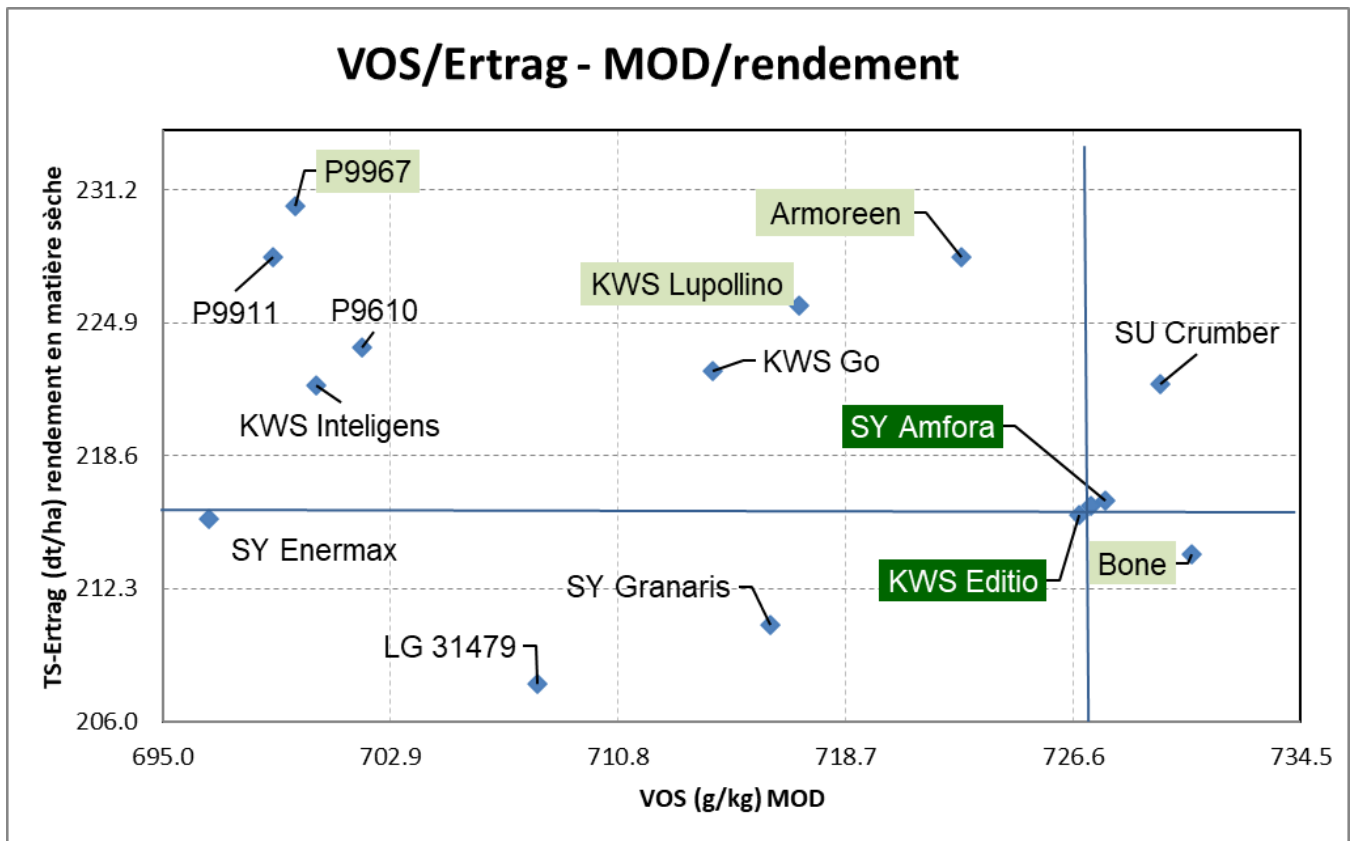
VOS/Ertrag - MOD/rendement

TS-Ertrag (dt/ha) rendement en matière sèche

231.2
224.9
218.6
212.3
206.0

P9967
Armoreen
P9911
KWS Lupollino
P9610
SU Crumber
KWS Go
KWS Inteligens
SY Amfora
SY Enermax
Bone
KWS Editio
SY Granaris
LG 31479

695.0
702.9
710.8
718.7
726.6
734.5

VOS (g/kg) MOD